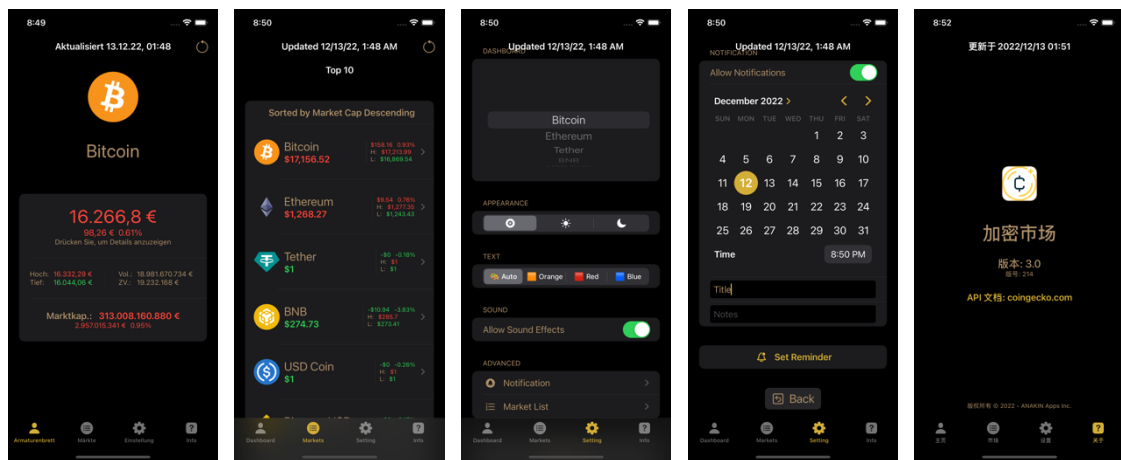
8:49

Aktualisiert 13.12.22, 01:48

Bitcoin

16.266,8 €

98,26 € 0.61%

Drücken Sie, um Details anzuzeigen

Hoch: 16.332,29 € Vol.: 18.981.670.734 €

Tief: 16.044,06 € ZV.: 19.232.168 €

Marktkap.: 313.008.160.880 €

2.957.015.341 € 0.95%

Armaturenbrett Märkte Einstellung Info

8:50

Updated 12/13/22, 1:48 AM

Top 10

Sorted by Market Cap Descending

| Bitcoin | $17,156.52 | $158.18 0.93% H: $17,213.99 L: $16,869.54 |
|---|---|---|
| Ethereum | $1,268.27 | $9.54 0.76% H: $1,277.35 L: $1,243.43 |
| Tether | $1 | -$0 -0.18% H: $1 L: $1 |
| BNB | $274.73 | -$10.34 -3.63% H: $285.7 L: $273.41 |
| USD Coin | $1 | -$0 -0.26% H: $1 L: $1 |

Dashboard Markets Setting Info

8:50

Updated 12/13/22, 1:48 AM

DASHBOARD

Bitcoin

Ethereum

Tether

BNB

APPEARANCE

TEXT

Auto Orange Red Blue

SOUND

Allow Sound Effects

ADVANCED

Notification

Market List

Dashboard Markets Setting Info

8:50

Updated 12/13/22, 1:48 AM

NOTIFICATION

Allow Notifications

December 2022

| SUN | MON | TUE | WED | THU | FRI | SAT |
|---|---|---|---|---|---|---|
| | | | | 1 | 2 | 3 |
| 4 | 5 | 6 | 7 | 8 | 9 | 10 |
| 11 | 12 | 13 | 14 | 15 | 16 | 17 |
| 18 | 19 | 20 | 21 | 22 | 23 | 24 |
| 25 | 26 | 27 | 28 | 29 | 30 | 31 |

Time 8:50 PM

Title

Notes

Set Reminder

Back

Dashboard Markets Setting Info

8:52

更新于 2022/12/13 01:51

加密市场

版本: 3.0

版号: 214

API 文档: coingecko.com

版权所有 © 2022 - ANAKIN Apps Inc.

主页 市场 设置 关于